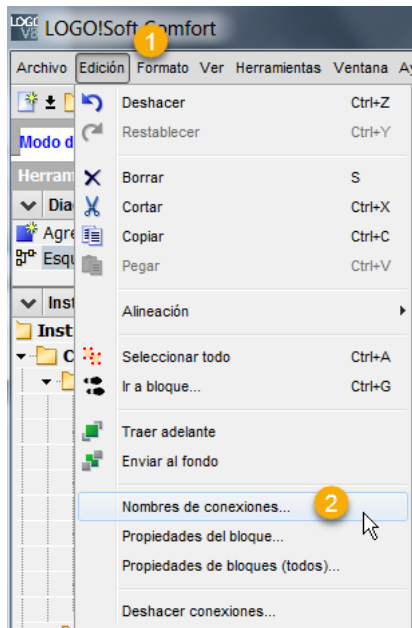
LOGO! V8 LOGO!Soft Comfort

1

Archivo Edición Formato Ver Herramientas Ventana Ay

Modo d

Herram

Dia

Agre

Esq

Ins

Inst

C

Deshacer Ctrl+Z
Restablecer Ctrl+Y
Borrar S
Cortar Ctrl+X
Copiar Ctrl+C
Pegar Ctrl+V
Alineación
Seleccionar todo Ctrl+A
Ir a bloque... Ctrl+G
Traer adelante
Enviar al fondo
Nombres de conexiones...
2
Propiedades del bloque...
Propiedades de bloques (todos)...
Deshacer conexiones...